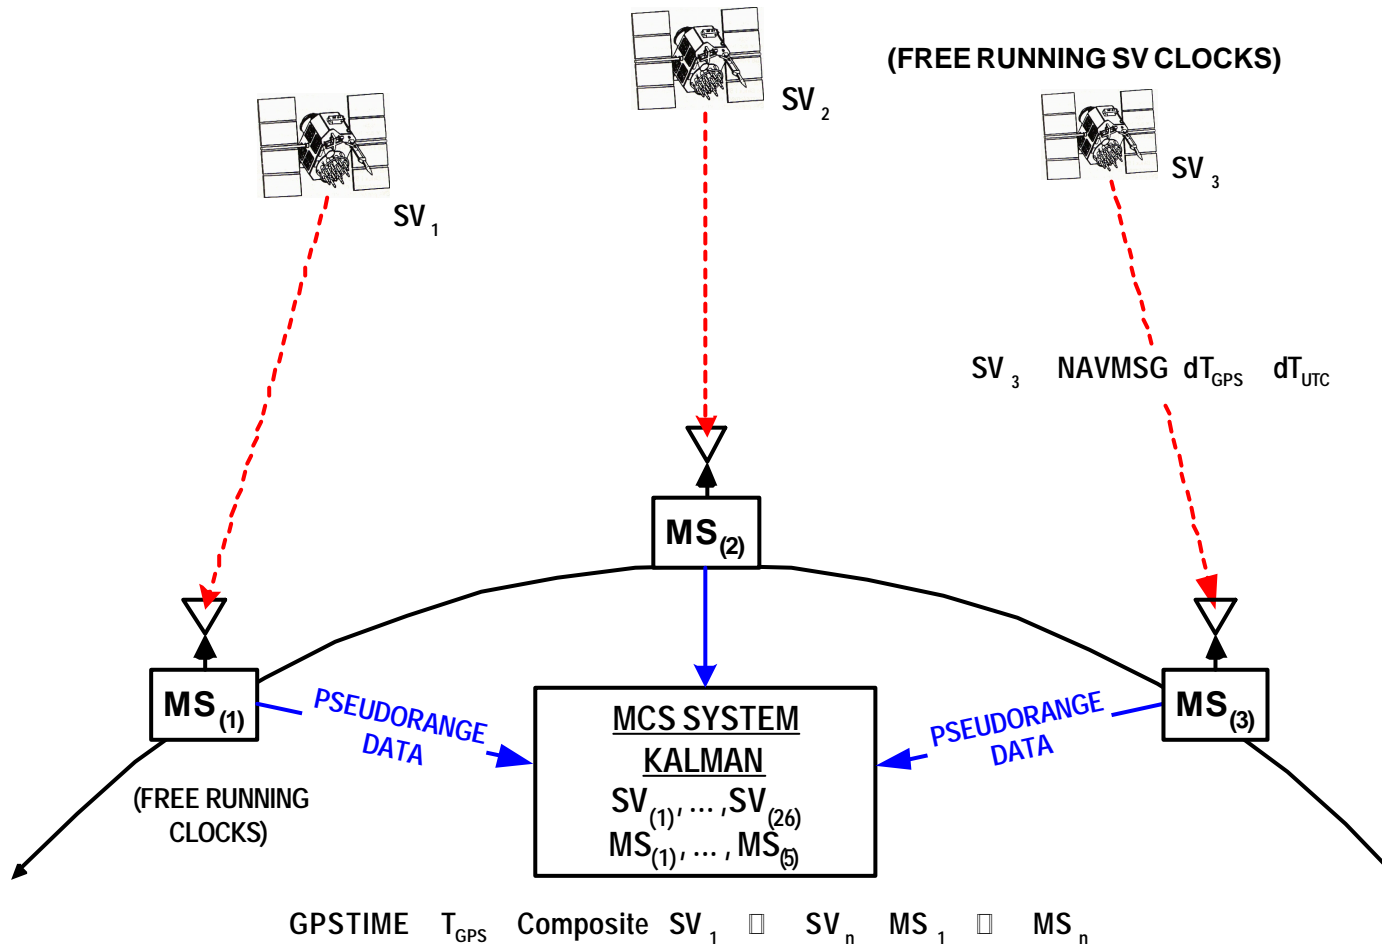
(FREE RUNNING SV CLOCKS)

SV $_1$

SV $_2$

SV $_3$

SV $_3$ NAVMSG dT$_{GPS}$ dT$_{UTC}$

MS$_{(2)}$

MS$_{(1)}$

MS$_{(3)}$

PSEUDORANGE DATA

PSEUDORANGE DATA

MCS SYSTEM
KALMAN
SV$_{(1)}$, ... ,SV$_{(26)}$
MS$_{(1)}$, ... , MS$_{(5)}$

(FREE RUNNING CLOCKS)

GPSTIME T$_{GPS}$ Composite SV $_1$ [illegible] SV $_n$ MS $_1$ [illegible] MS $_n$